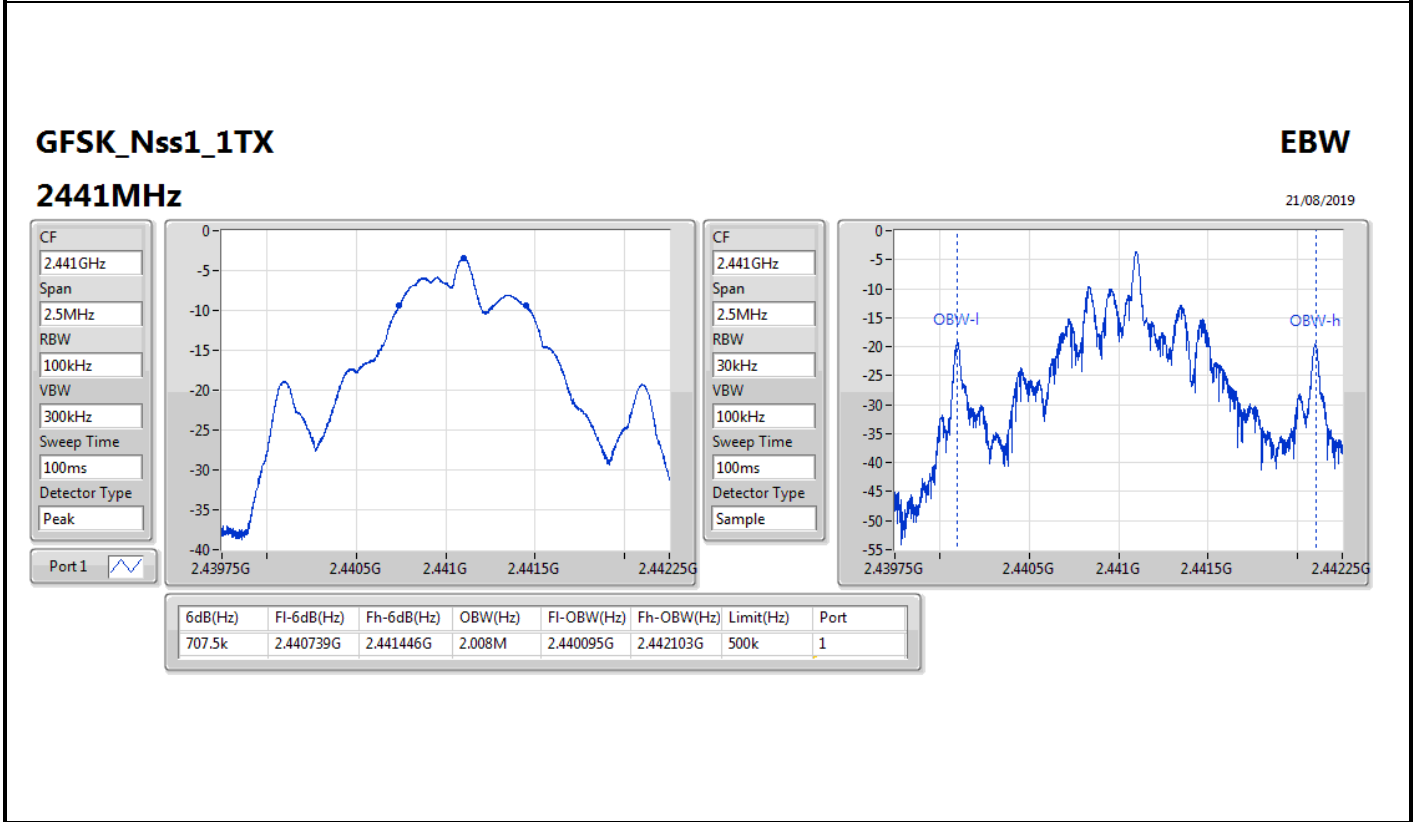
GFSK_Nss1_1TX

EBW

2441MHz

21/08/2019

CF
2.441GHz
Span
2.5MHz
RBW
100kHz
VBW
300kHz
Sweep Time
100ms
Detector Type
Peak

Port 1

0
-5
-10
-15
-20
-25
-30
-35
-40
2.43975G
2.4405G
2.441G
2.4415G
2.44225G

CF
2.441GHz
Span
2.5MHz
RBW
30kHz
VBW
100kHz
Sweep Time
100ms
Detector Type
Sample

0
-5
-10
-15
-20
-25
-30
-35
-40
-45
-50
-55
OBW-l
OBW-h
2.43975G
2.4405G
2.441G
2.4415G
2.44225G

| 6dB(Hz) | Fl-6dB(Hz) | Fh-6dB(Hz) | OBW(Hz) | Fl-OBW(Hz) | Fh-OBW(Hz) | Limit(Hz) | Port |
|---|---|---|---|---|---|---|---|
| 707.5k | 2.440739G | 2.441446G | 2.008M | 2.440095G | 2.442103G | 500k | 1 |